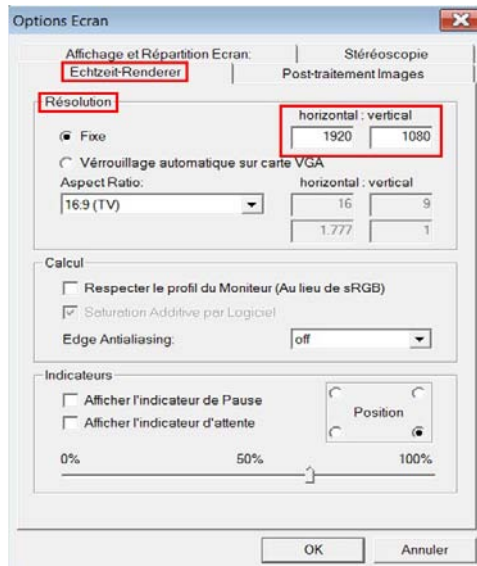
Options Ecran

Affichage et Répartition Ecran: | Stéréoscopie
Echtzeit-Renderer | Post-traitement Images

Résolution
horizontal : vertical
Fixe 1920 1080
Vérrouillage automatique sur carte VGA
Aspect Ratio: horizontal : vertical
16:9 (TV) 16 9
1.777 1

Calcul
Respecter le profil du Moniteur (Au lieu de sRGB)
Saturation Additive par Logiciel
Edge Antialiasing: off

Indicateurs
Afficher l'indicateur de Pause
Afficher l'indicateur d'attente
Position
0% 50% 100%

OK Annuler